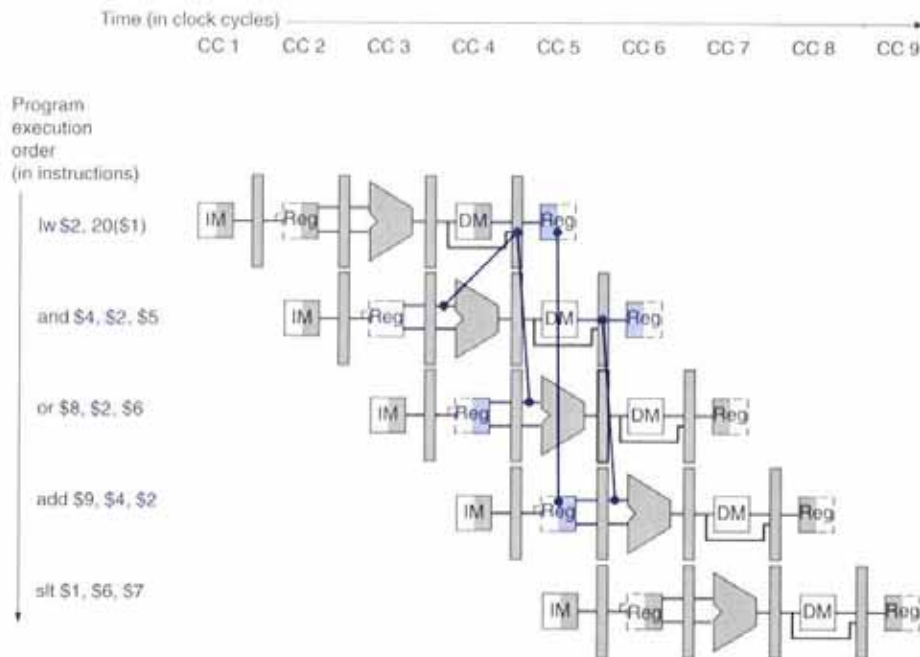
Time (in clock cycles)
CC 1 CC 2 CC 3 CC 4 CC 5 CC 6 CC 7 CC 8 CC 9

Program execution order (in instructions)

lw $2, 20($1)
IM Reg DM Reg

and $4, $2, $5
IM Reg DM Reg

or $8, $2, $6
IM Reg DM Reg

add $9, $4, $2
IM Reg DM Reg

slt $1, $6, $7
IM Reg DM Reg